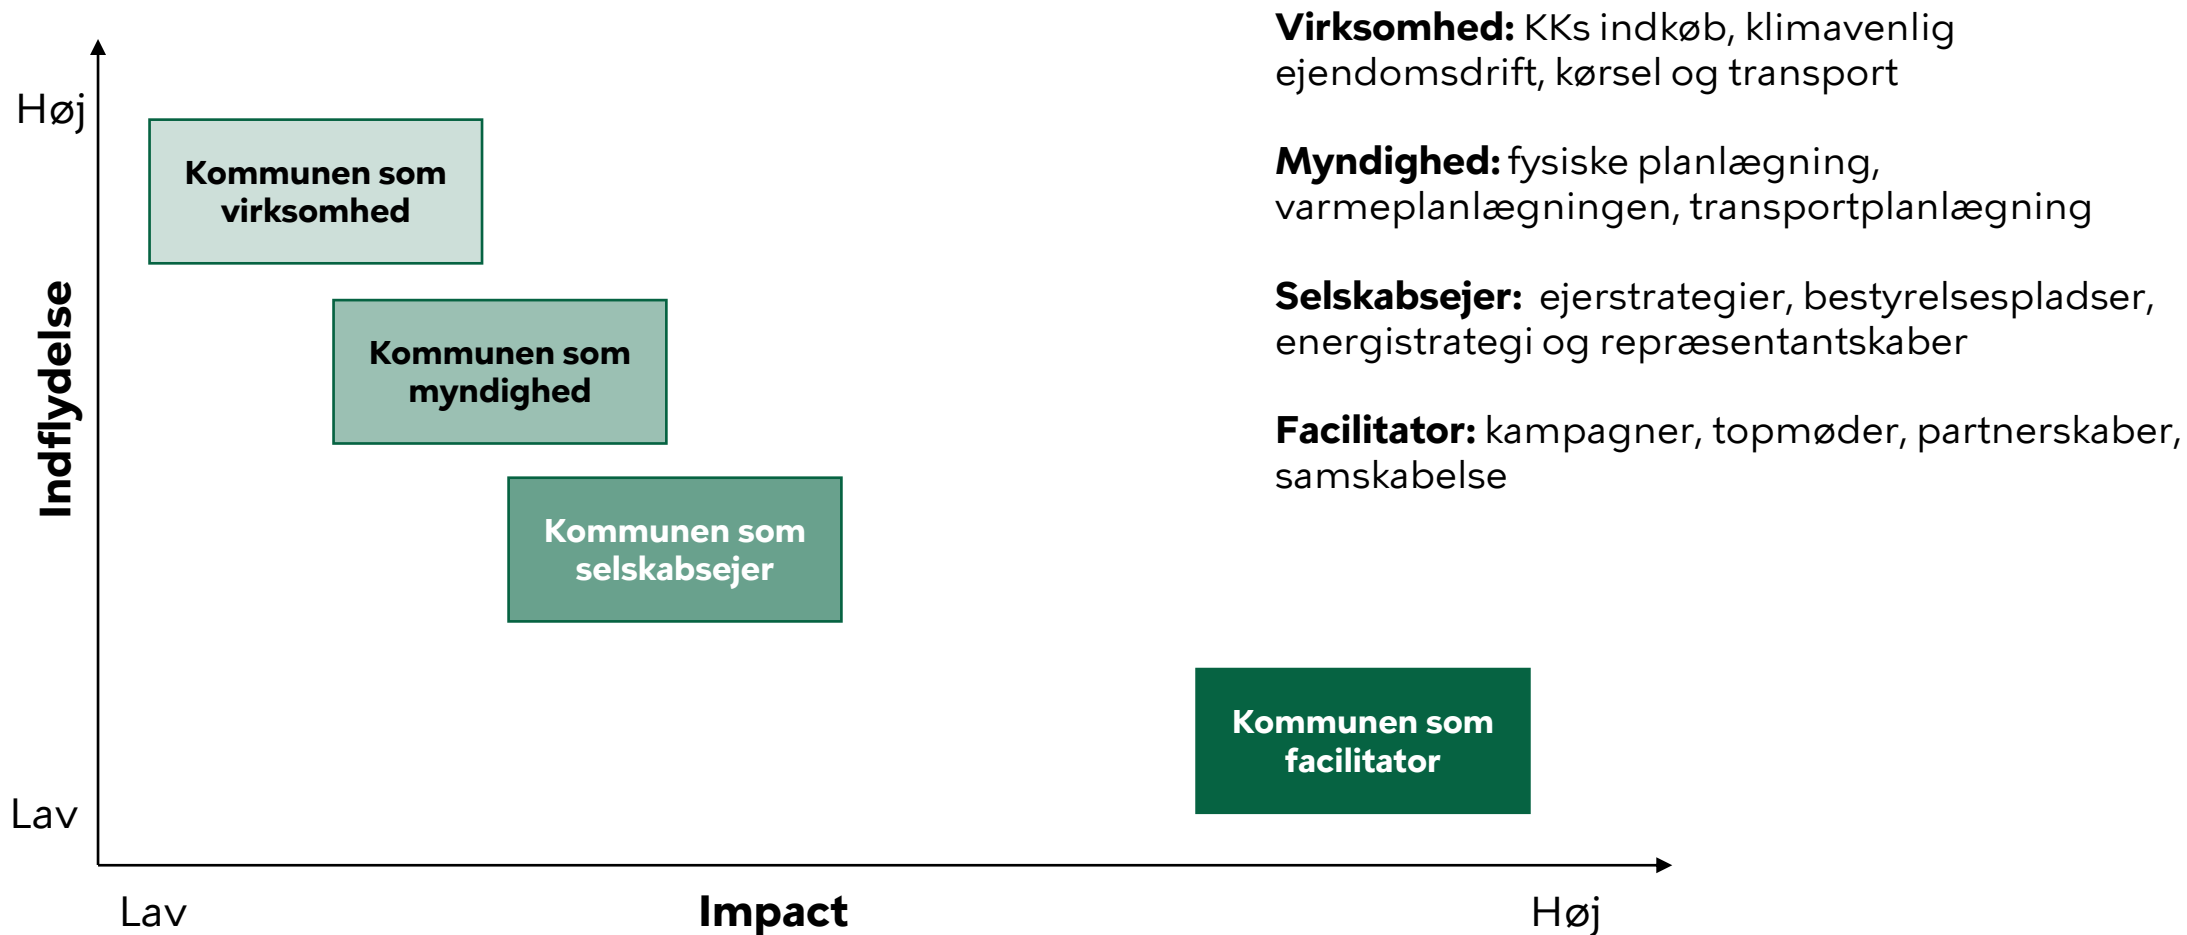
Høj

Indflydelse

Lav

Kommunen som virksomhed

Kommunen som myndighed

Kommunen som selskabsejer

Kommunen som facilitator

Lav

Impact

Høj

**Virksomhed:** KKs indkøb, klimavenlig ejendomsdrift, kørsel og transport

**Myndighed:** fysiske planlægning, varmeplanlægningen, transportplanlægning

**Selskabsejer:** ejerstrategier, bestyrelsespladser, energistrategi og repræsentantskaber

**Facilitator:** kampagner, topmøder, partnerskaber, samskabelse